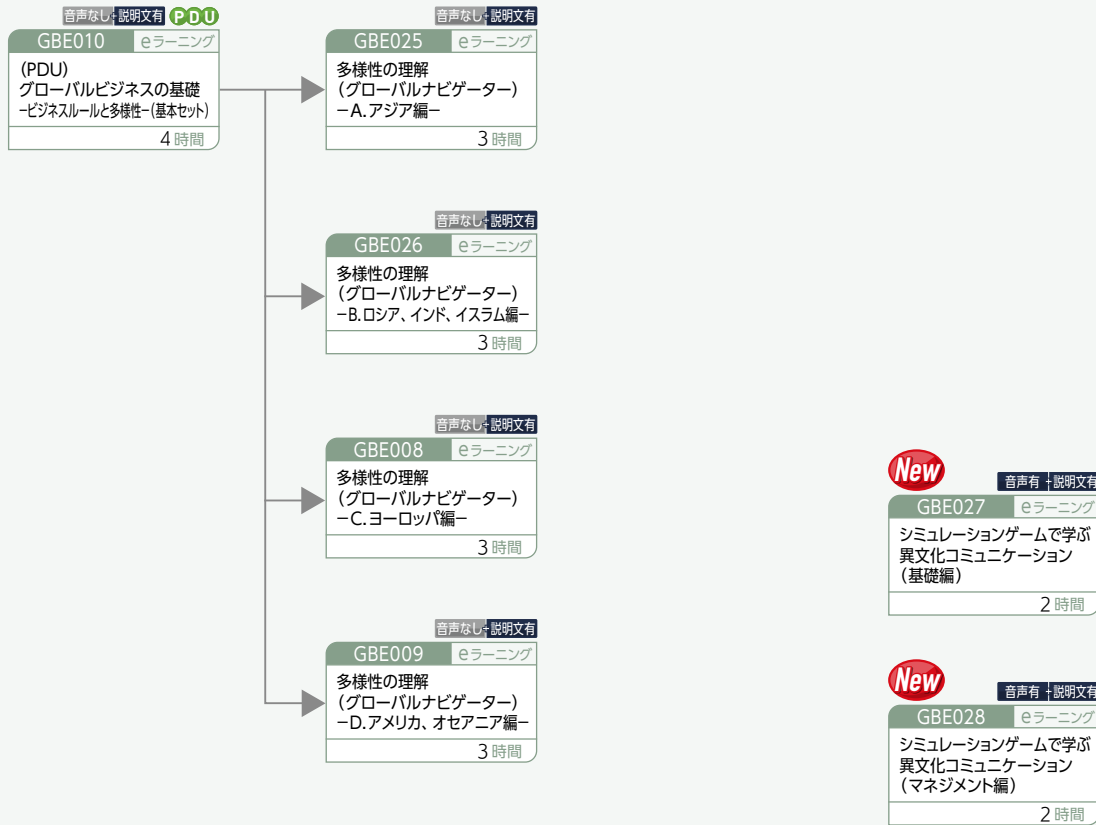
音声なし 説明文有 PDU
GBE010 eラーニング
(PDU)
グローバルビジネスの基礎
ービジネスルールと多様性ー(基本セット)
4時間

音声なし 説明文有
GBE025 eラーニング
多様性の理解
(グローバルナビゲーター)
ーA.アジア編ー
3時間

音声なし 説明文有
GBE026 eラーニング
多様性の理解
(グローバルナビゲーター)
ーB.ロシア、インド、イスラム編ー
3時間

音声なし 説明文有
GBE008 eラーニング
多様性の理解
(グローバルナビゲーター)
ーC.ヨーロッパ編ー
3時間

音声なし 説明文有
GBE009 eラーニング
多様性の理解
(グローバルナビゲーター)
ーD.アメリカ、オセアニア編ー
3時間

New
音声有 説明文有
GBE027 eラーニング
シミュレーションゲームで学ぶ
異文化コミュニケーション
(基礎編)
2時間

New
音声有 説明文有
GBE028 eラーニング
シミュレーションゲームで学ぶ
異文化コミュニケーション
(マネジメント編)
2時間